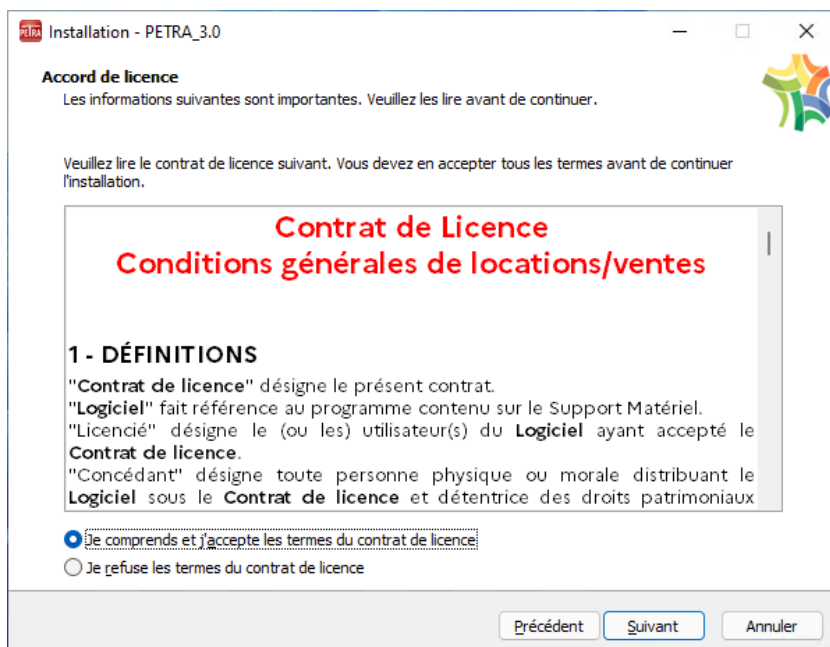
PETRA Installation - PETRA_3.0

Accord de licence
Les informations suivantes sont importantes. Veuillez les lire avant de continuer.

Veuillez lire le contrat de licence suivant. Vous devez en accepter tous les termes avant de continuer l'installation.

Contrat de Licence
Conditions générales de locations/ventes

1 - DÉFINITIONS
"Contrat de licence" désigne le présent contrat.
"Logiciel" fait référence au programme contenu sur le Support Matériel.
"Licencié" désigne le (ou les) utilisateur(s) du Logiciel ayant accepté le Contrat de licence.
"Concédant" désigne toute personne physique ou morale distribuant le Logiciel sous le Contrat de licence et détentrice des droits patrimoniaux

Je comprends et j'accepte les termes du contrat de licence
Je refuse les termes du contrat de licence

Précédent
Suivant
Annuler